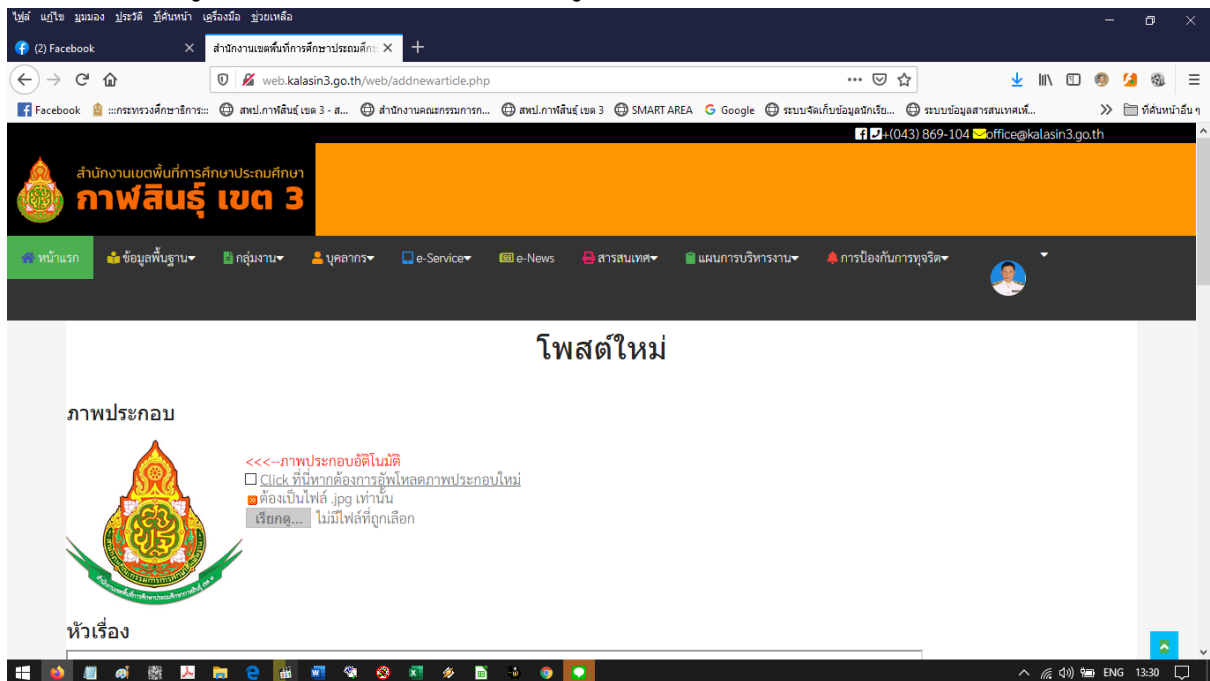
ไฟล์ แก้ไข มุมมอง ประวัติ ที่คั่นหน้า เครื่องมือ ช่วยเหลือ

(2) Facebook
สำนักงานเขตพื้นที่การศึกษาประถมศึกษ

web.kalasin3.go.th/web/addnewarticle.php

Facebook :::กระทรวงศึกษาธิการ::: สพป.กาฬสินธุ์ เขต 3 - ส... สำนักงานคณะกรรมการก... สพป.กาฬสินธุ์ เขต 3 SMART AREA Google ระบบจัดเก็บข้อมูลนักเรีย... ระบบข้อมูลสารสนเทศเพื่... ที่คั่นหน้าอื่น ๆ

+(043) 869-104 office@kalasin3.go.th

สำนักงานเขตพื้นที่การศึกษาประถมศึกษา
กาฬสินธุ์ เขต 3

หน้าแรก ข้อมูลพื้นฐาน กลุ่มงาน บุคลากร e-Service e-News สารสนเทศ แผนการบริหารงาน การป้องกันการทุจริต

โพสต์ใหม่

ภาพประกอบ

<<<--ภาพประกอบอัติโนมัติ
Click ที่นี่หากต้องการอัพโหลดภาพประกอบใหม่
ต้องเป็นไฟล์ .jpg เท่านั้น
เรียกดู... ไม่มีไฟล์ที่ถูกเลือก

หัวเรื่อง

ENG 13:30